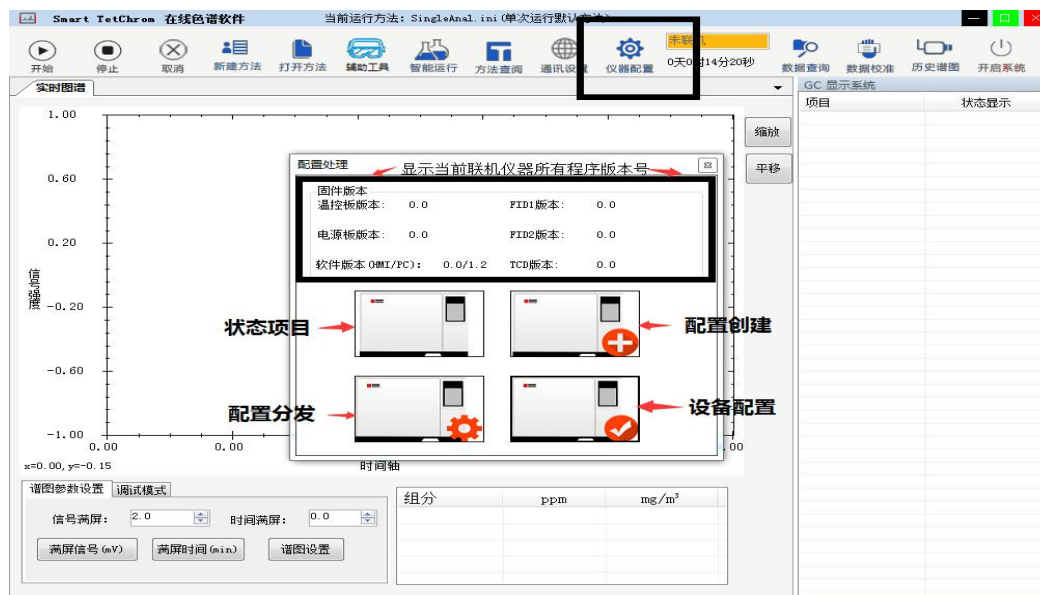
Smart TetChrom 在线色谱软件

当前运行方法: SingleAnal.ini (单次运行默认方法)

开始 停止 取消 新建方法 打开方法 辅助工具 智能运行 方法查阅 通讯设置 仪器配置

未联机

0天0时14分20秒

数据查询 数据校准 历史谱图 开启系统

实时图谱

GC 显示系统

| 项目 | 状态显示 |
|---|---|

缩放

平移

1.00

0.60

0.20

信号强度

-0.20

-0.60

-1.00

0.00 0.00 .00

x=0.00, y=-0.15

时间轴

配置处理

显示当前联机仪器所有程序版本号

固件版本

温控板版本: 0.0 FID1版本: 0.0

电源板版本: 0.0 FID2版本: 0.0

软件版本(HMI/PC): 0.0/1.2 TCD版本: 0.0

状态项目

配置创建

配置分发

设备配置

谱图参数设置 调试模式

信号满屏: 2.0 时间满屏: 0.0

满屏信号(mV) 满屏时间(min) 谱图设置

| 组分 | ppm | mg/m$^3$ |
|---|---|---|